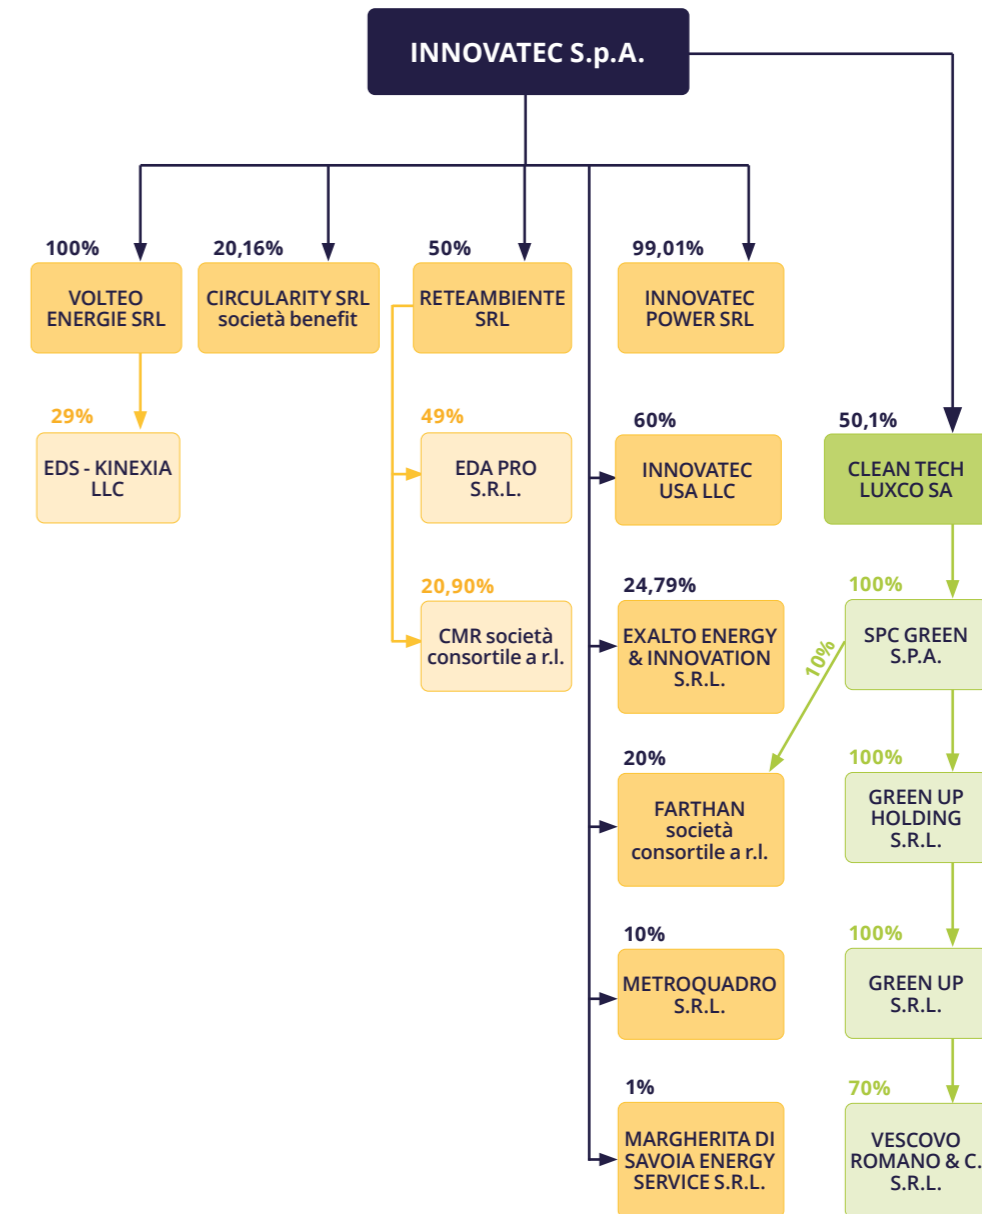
INNOVATEC S.p.A.

100%
VOLTEO ENERGIE SRL

20,16%
CIRCULARITY SRL società benefit

50%
RETEAMBIENTE SRL

99,01%
INNOVATEC POWER SRL

29%
EDS - KINEXIA LLC

49%
EDA PRO S.R.L.

60%
INNOVATEC USA LLC

50,1%
CLEAN TECH LUXCO SA

20,90%
CMR società consortile a r.l.

24,79%
EXALTO ENERGY & INNOVATION S.R.L.

100%
SPC GREEN S.P.A.

10%

20%
FARTHAN società consortile a r.l.

100%
GREEN UP HOLDING S.R.L.

10%
METROQUADRO S.R.L.

100%
GREEN UP S.R.L.

1%
MARGHERITA DI SAVOIA ENERGY SERVICE S.R.L.

70%
VESCOVO ROMANO & C. S.R.L.